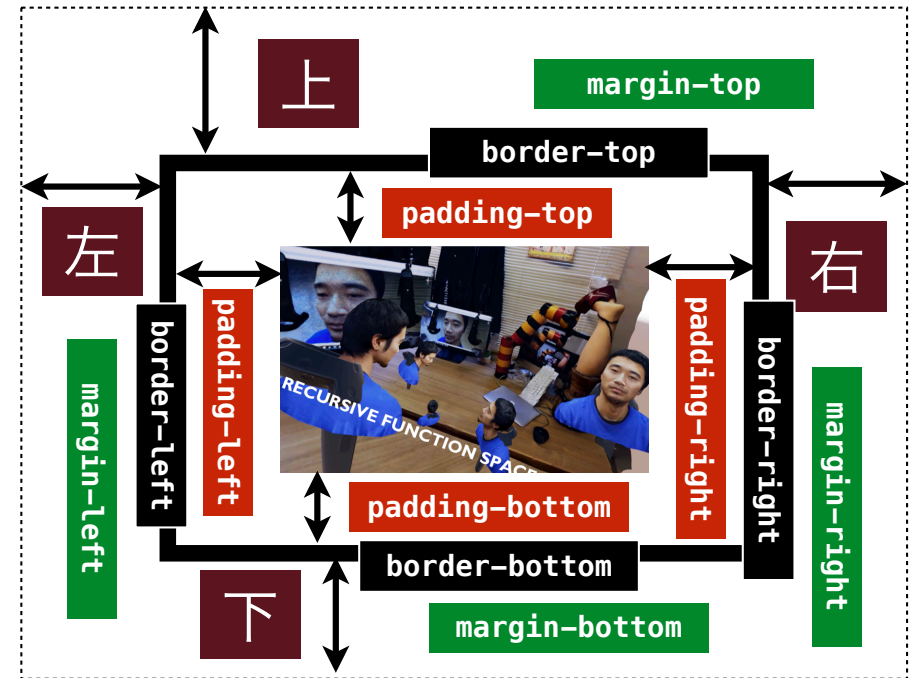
上

margin-top

border-top

padding-top

左

右

border-left

padding-left

RECURSIVE FUNCTION SPACE

padding-right

border-right

margin-left

margin-right

padding-bottom

border-bottom

下

margin-bottom